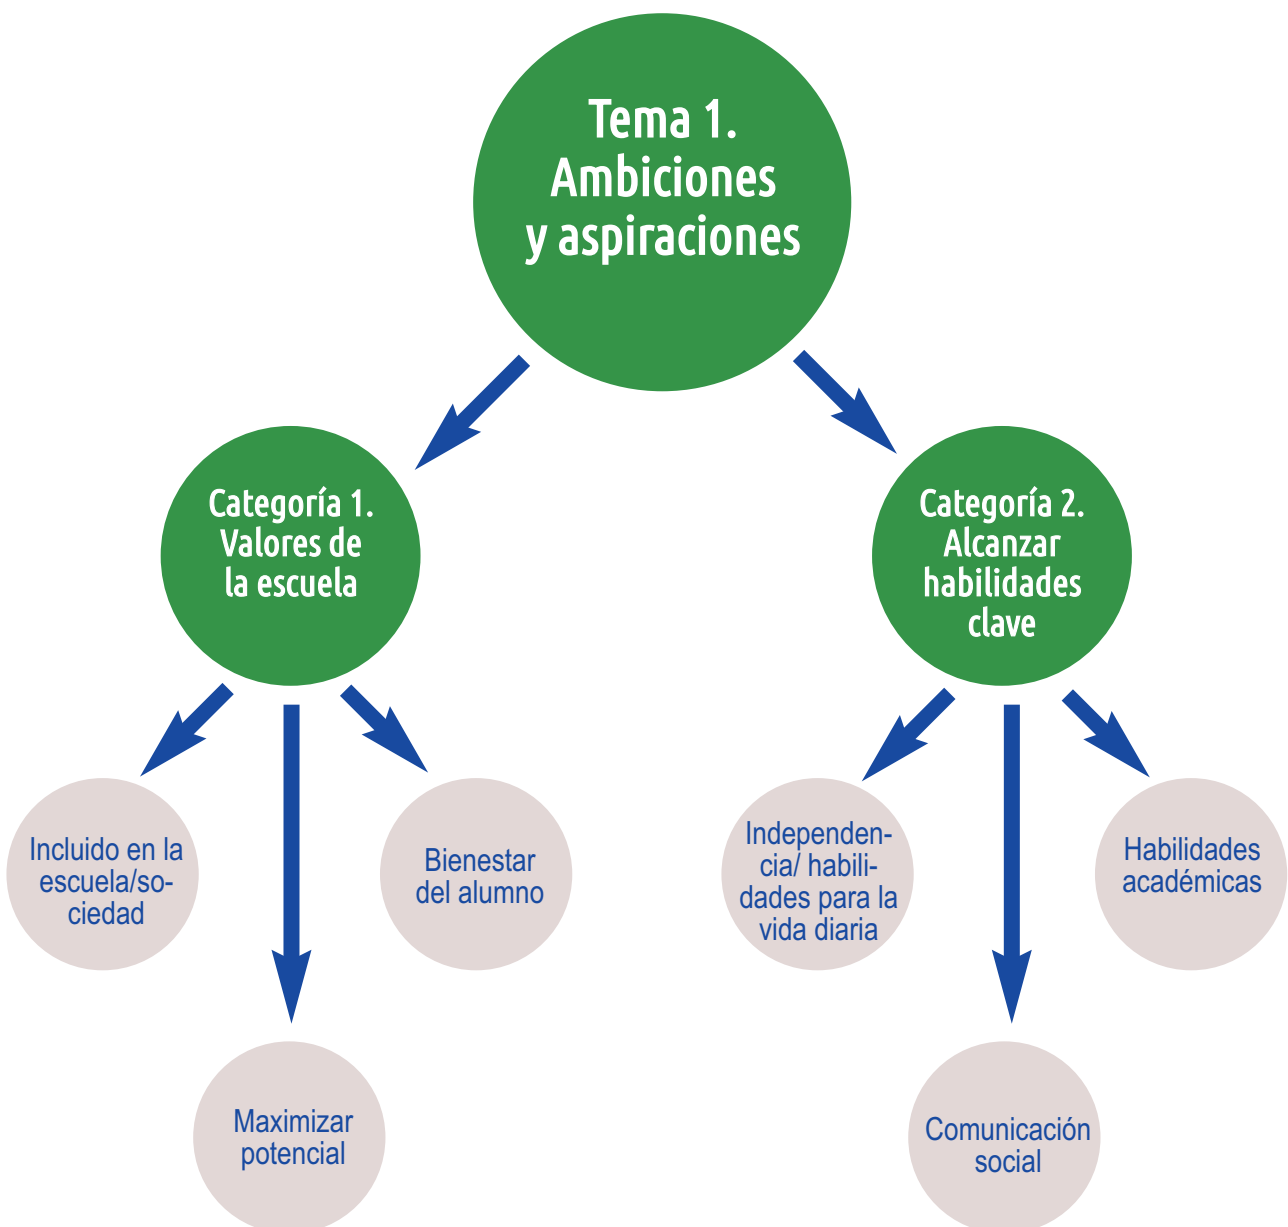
Tema 1. Ambiciones y aspiraciones

Categoría 1. Valores de la escuela

Categoría 2. Alcanzar habilidades clave

Incluido en la escuela/sociedad

Maximizar potencial

Bienestar del alumno

Independencia/ habilidades para la vida diaria

Comunicación social

Habilidades académicas